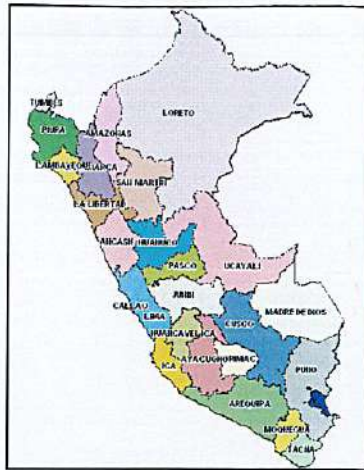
TUMBES
PIURA
AMAZONAS
LORETO
LAMBAYEQUE
CAJAMARCA
SAN MARTIN
LA LIBERTAD
ANCASH
HUANUCO
PASCO
UCAYALI
JUNIN
CALLAO
LIMA
HUANCAVELICA
CUSCO
MADRE DE DIOS
ICA
AYACUCHO
APURIMAC
PUNO
AREQUIPA
MOQUEGUA
TACNA